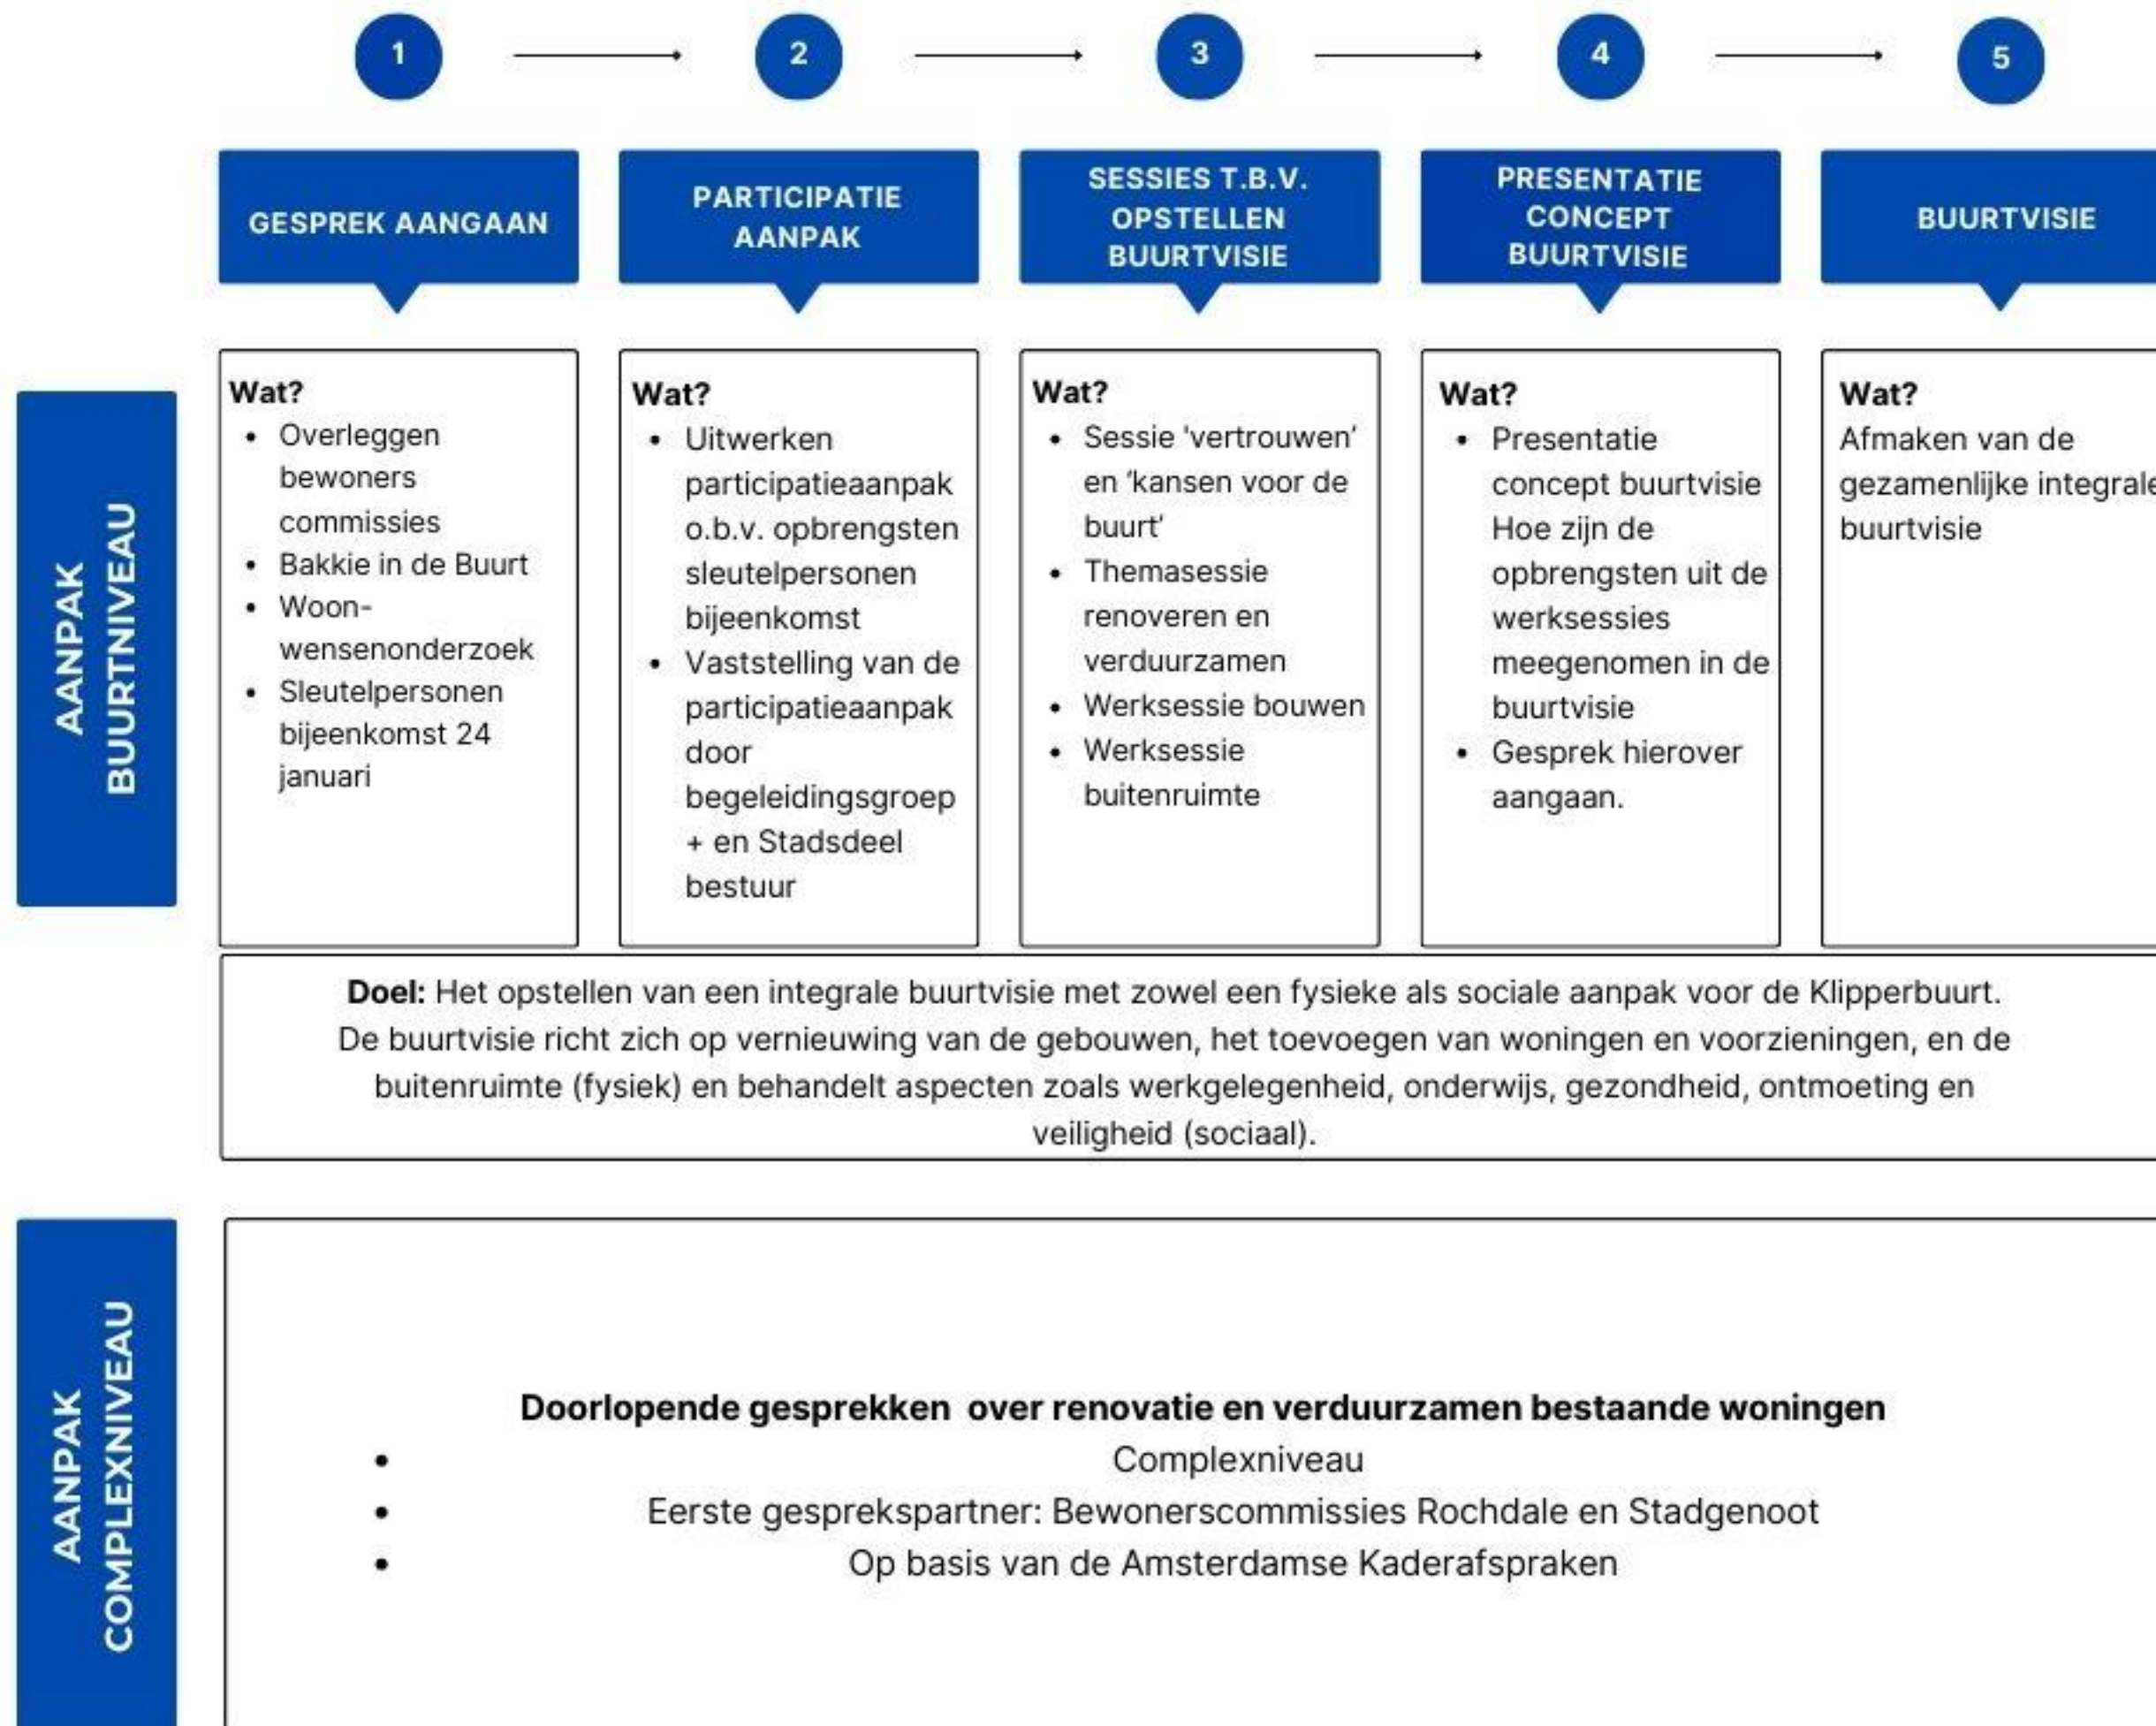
1 2 3 4 5

GESPREK AANGAAN

PARTICIPATIE AANPAK

SESSIES T.B.V. OPSTELLEN BUURTVISIE

PRESENTATIE CONCEPT BUURTVISIE

BUURTVISIE

AANPAK BUURTNIVEAU

Wat?
- Overleggen bewoners commissies
- Bakkie in de Buurt
- Woon-wensenonderzoek
- Sleutelpersonen bijeenkomst 24 januari

Wat?
- Uitwerken participatieaanpak o.b.v. opbrengsten sleutelpersonen bijeenkomst
- Vaststelling van de participatieaanpak door begeleidingsgroep + en Stadsdeel bestuur

Wat?
- Sessie 'vertrouwen' en 'kansen voor de buurt'
- Themasessie renoveren en verduurzamen
- Werksessie bouwen
- Werksessie buitenruimte

Wat?
- Presentatie concept buurtvisie Hoe zijn de opbrengsten uit de werksessies meegenomen in de buurtvisie
- Gesprek hierover aangaan.

Wat?
Afmaken van de gezamenlijke integrale buurtvisie

**Doel:** Het opstellen van een integrale buurtvisie met zowel een fysieke als sociale aanpak voor de Klipperbuurt. De buurtvisie richt zich op vernieuwing van de gebouwen, het toevoegen van woningen en voorzieningen, en de buitenruimte (fysiek) en behandelt aspecten zoals werkgelegenheid, onderwijs, gezondheid, ontmoeting en veiligheid (sociaal).

AANPAK COMPLEXNIVEAU

**Doorlopende gesprekken over renovatie en verduurzamen bestaande woningen**
- Complexniveau
- Eerste gesprekspartner: Bewonerscommissies Rochdale en Stadgenoot
- Op basis van de Amsterdamse Kaderafspraken